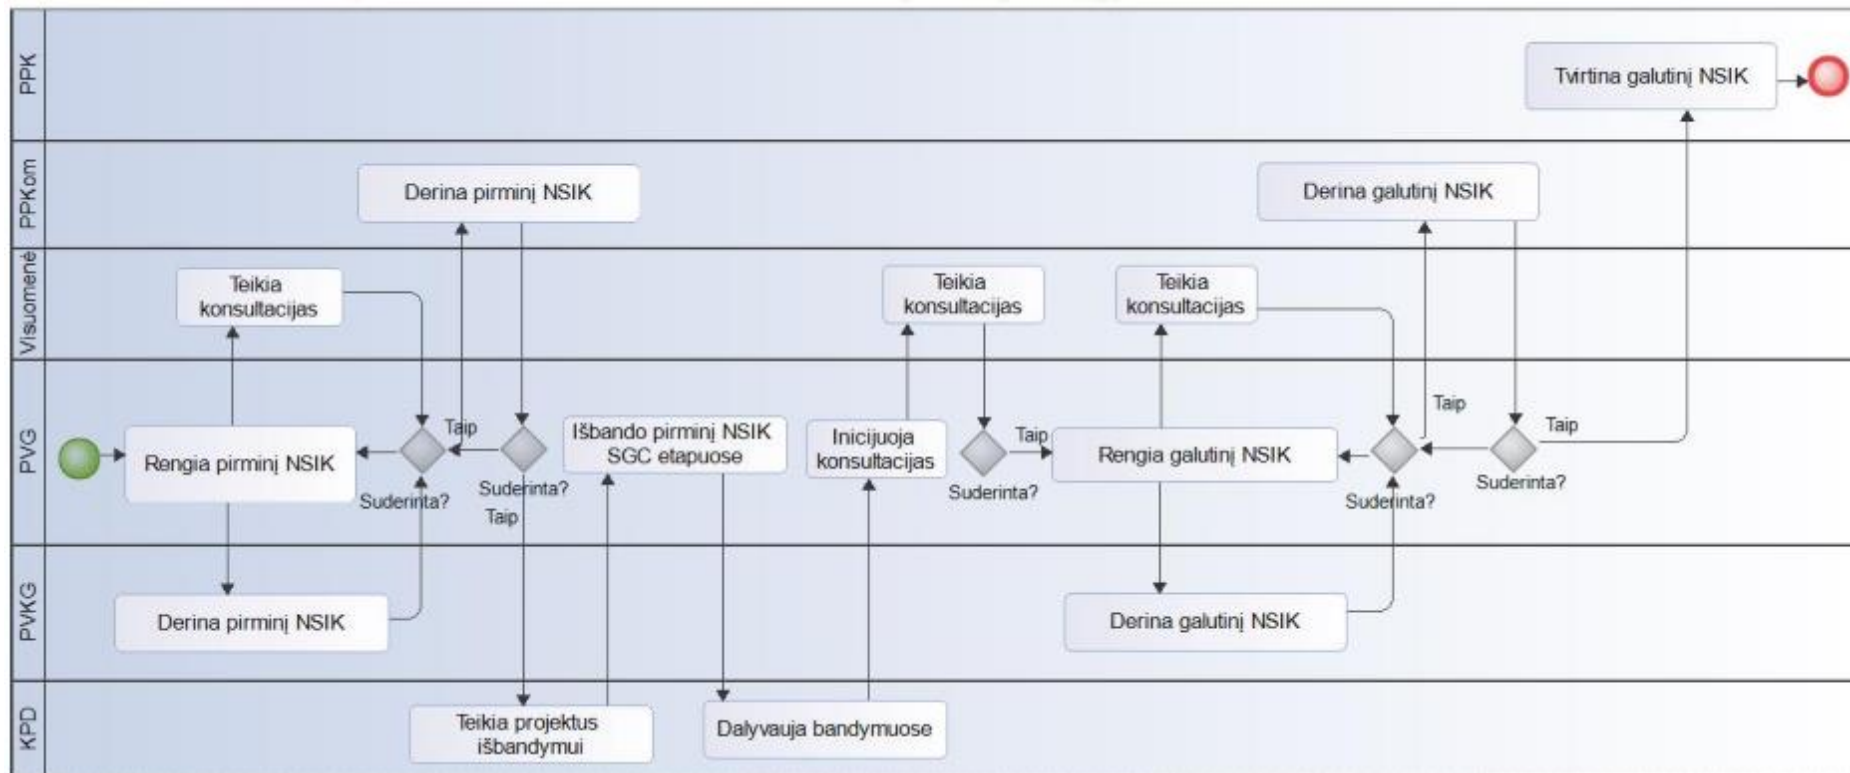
PPK

Tvirtina galutinį NSIK

PPKom

Derina pirminį NSIK

Derina galutinį NSIK

Visuomenė

Teikia konsultacijas

Teikia konsultacijas

Teikia konsultacijas

PVG

Rengia pirminį NSIK

Taip

Suderinta?

Suderinta?

Taip

Išbando pirminį NSIK SGC etapuose

Inicijuoja konsultacijas

Taip

Suderinta?

Rengia galutinį NSIK

Taip

Suderinta?

Taip

Suderinta?

PVKG

Derina pirminį NSIK

Derina galutinį NSIK

KPD

Teikia projektus išbandymui

Dalyvauja bandymuose